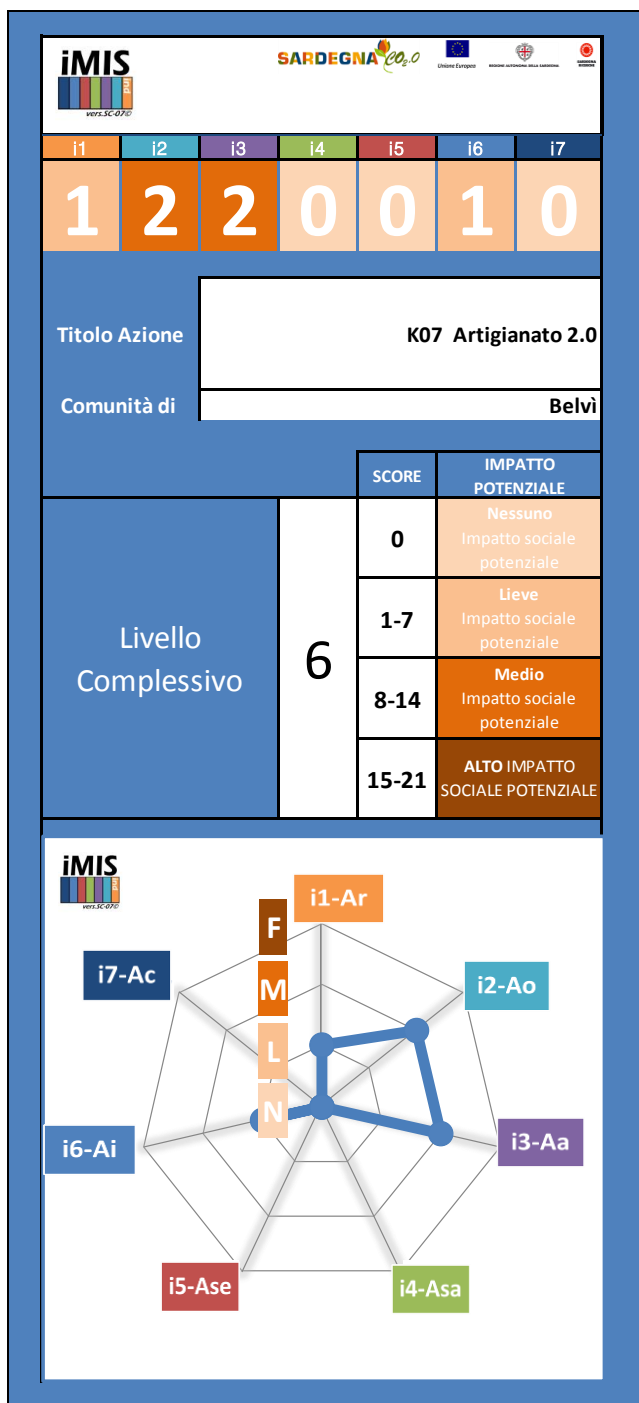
iMIS
lead
vers.SC-07©

SARDEGNA CO2.0

Unione Europea

REGIONE AUTONOMA DELLA SARDEGNA

SARDEGNA RICERCHE

| i1 | i2 | i3 | i4 | i5 | i6 | i7 |
|---|---|---|---|---|---|---|
| 1 | 2 | 2 | 0 | 0 | 1 | 0 |

Titolo Azione K07 Artigianato 2.0

Comunità di Belvì

| | | SCORE | IMPATTO POTENZIALE |
|---|---|---|---|
| Livello Complessivo | 6 | 0 | Nessuno Impatto sociale potenziale |
| | | 1-7 | Lieve Impatto sociale potenziale |
| | | 8-14 | Medio Impatto sociale potenziale |
| | | 15-21 | ALTO IMPATTO SOCIALE POTENZIALE |

iMIS
lead
vers.SC-07©

i1-Ar

F

M

L

N

i2-Ao

i3-Aa

i4-Asa

i5-Ase

i6-Ai

i7-Ac